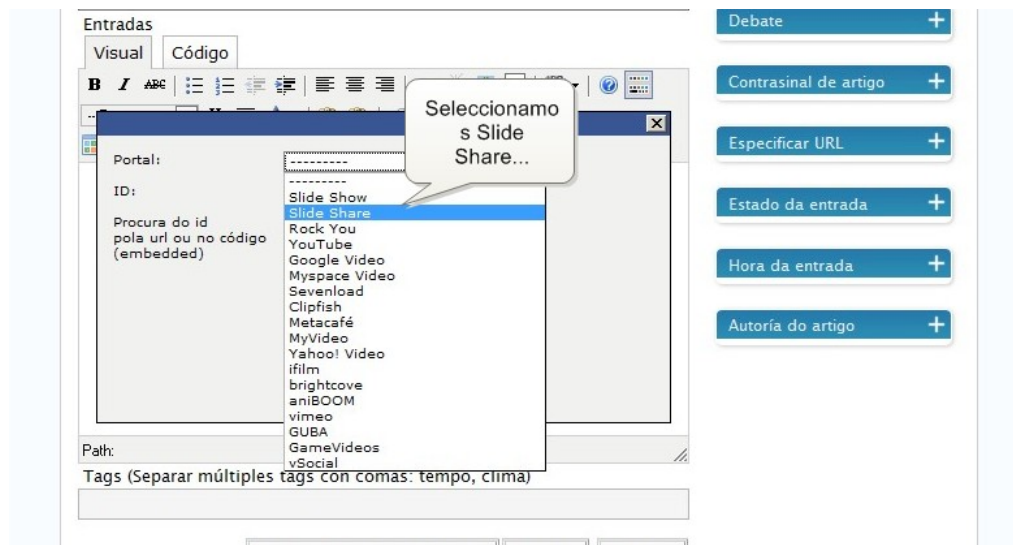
Entradas

Visual

Código

B I ABC

Portal:

---------

ID:

Procura do id pola url ou no código (embedded)

Seleccionamos Slide Share...

---------
Slide Show
Slide Share
Rock You
YouTube
Google Video
Myspace Video
Sevenload
Clipfish
Metacafé
MyVideo
Yahoo! Video
ifilm
brightcove
aniBOOM
vimeo
GUBA
GameVideos
vSocial

Path:

Tags (Separar múltiples tags con comas: tempo, clima)

Debate

Contrasinal de artigo

Especificar URL

Estado da entrada

Hora da entrada

Autoría do artigo